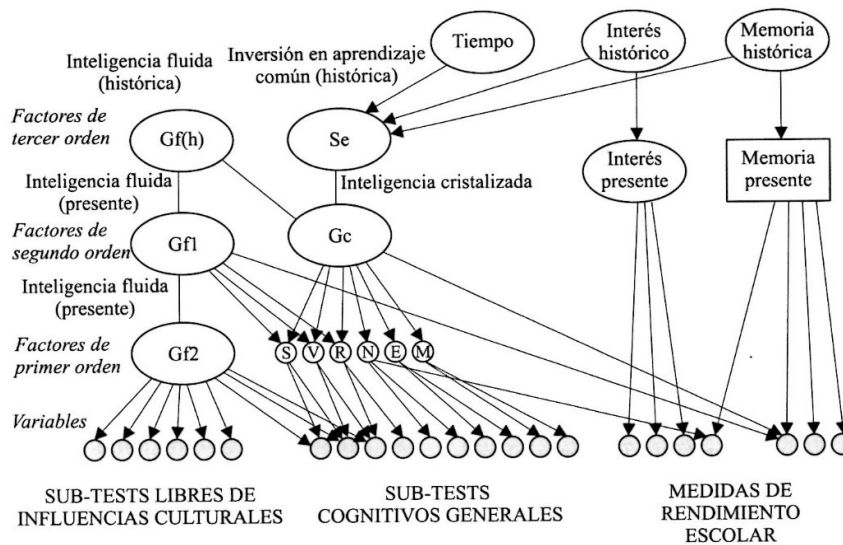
Inteligencia fluida (histórica)

Inversión en aprendizaje común (histórica)

Tiempo

Interés histórico

Memoria histórica

Factores de tercer orden

Gf(h)

Se

Interés presente

Memoria presente

Inteligencia fluida (presente)

Inteligencia cristalizada

Factores de segundo orden

Gf1

Gc

Inteligencia fluida (presente)

Factores de primer orden

Gf2

S V R N E M

Variables

SUB-TESTS LIBRES DE INFLUENCIAS CULTURALES

SUB-TESTS COGNITIVOS GENERALES

MEDIDAS DE RENDIMIENTO ESCOLAR